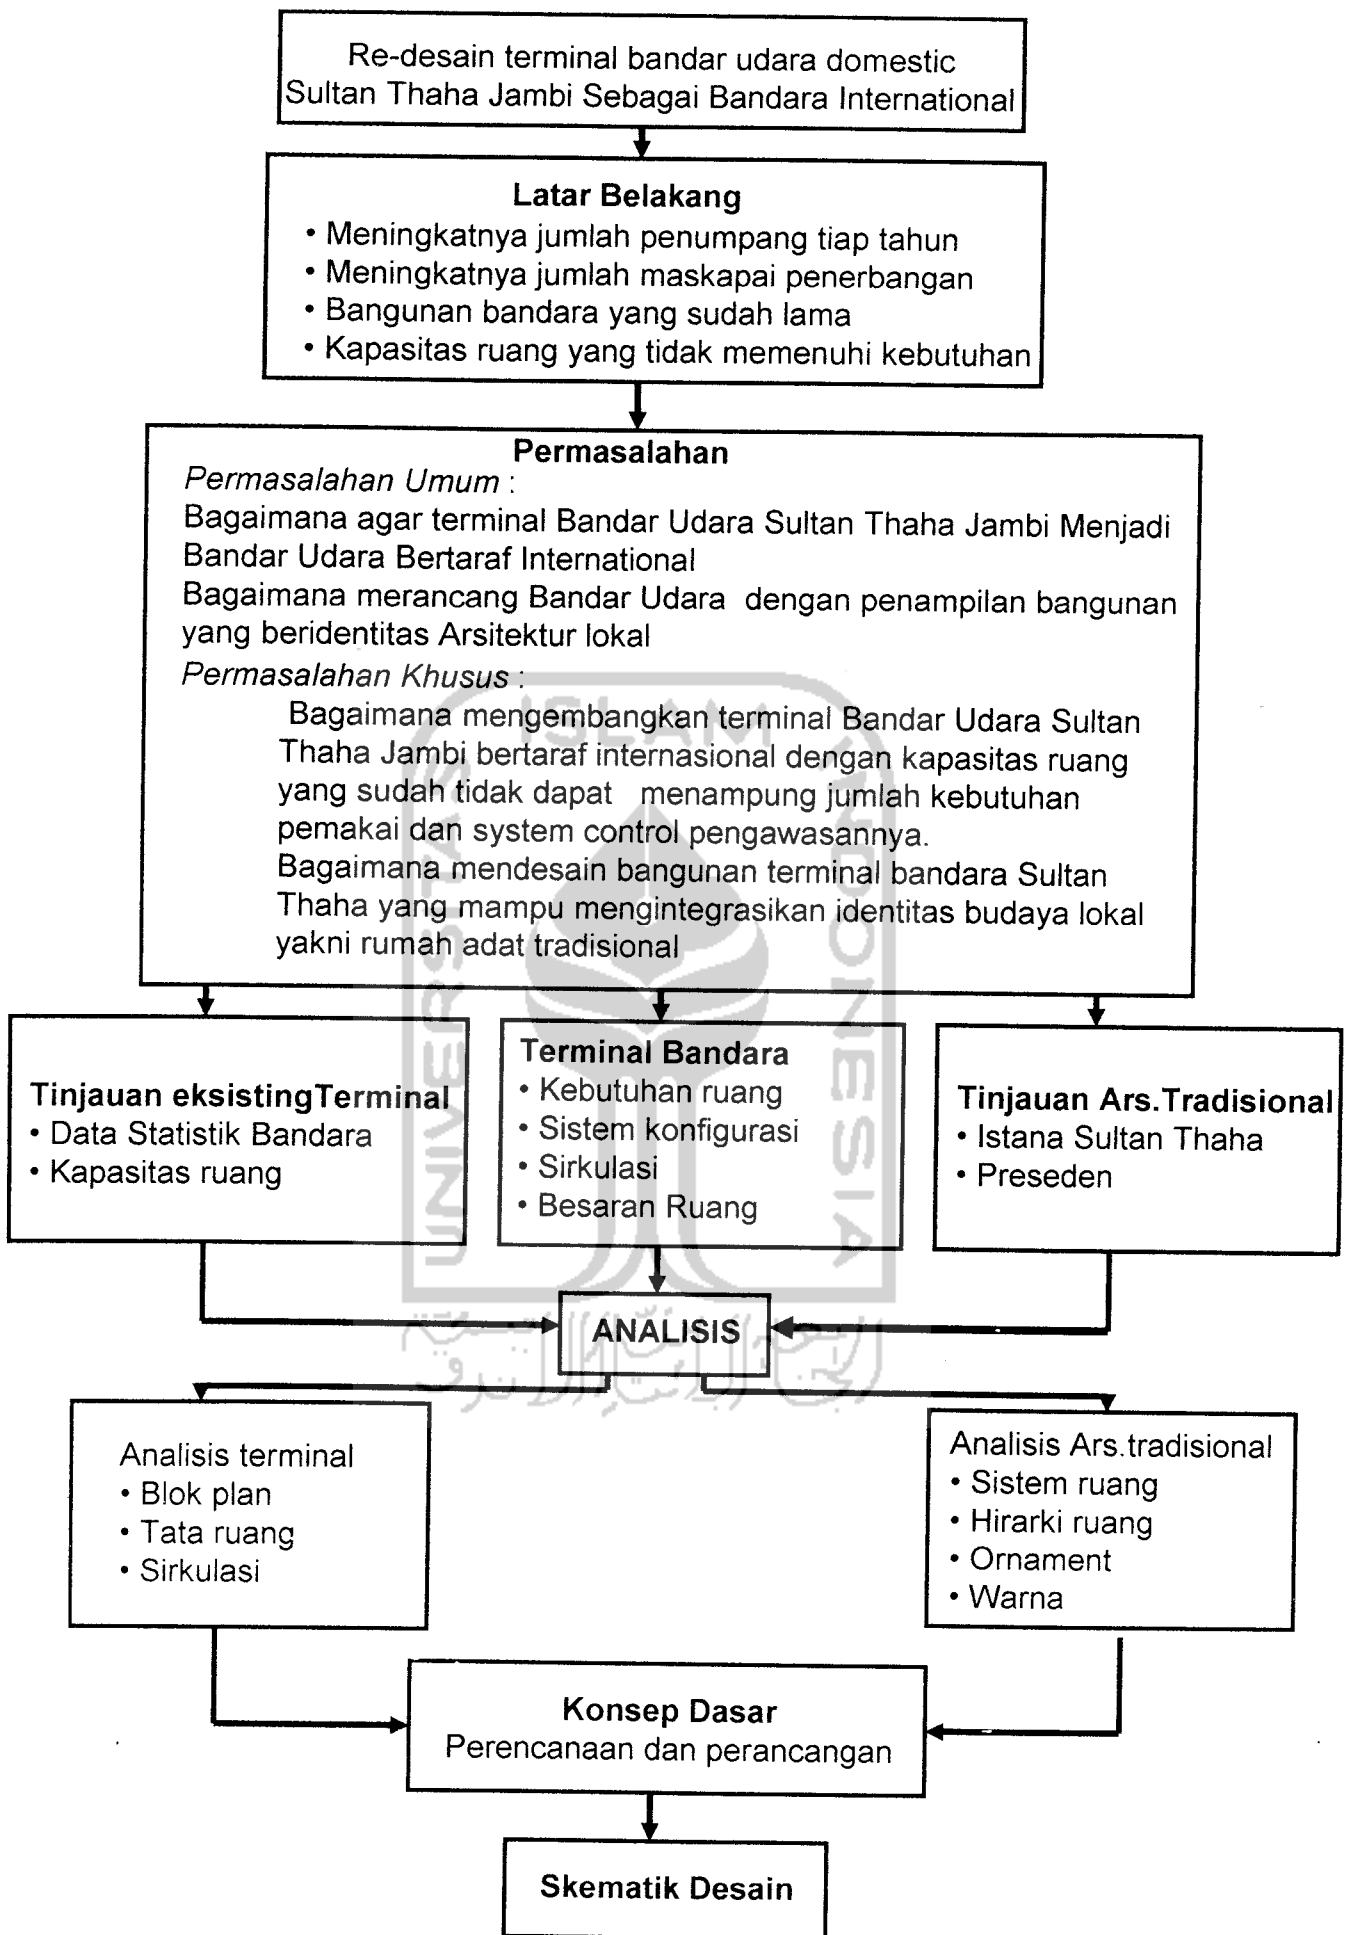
Re-desain terminal bandar udara domestic Sultan Thaha Jambi Sebagai Bandara International

Latar Belakang
• Meningkatnya jumlah penumpang tiap tahun
• Meningkatnya jumlah maskapai penerbangan
• Bangunan bandara yang sudah lama
• Kapasitas ruang yang tidak memenuhi kebutuhan

Permasalahan
Permasalahan Umum :
Bagaimana agar terminal Bandar Udara Sultan Thaha Jambi Menjadi Bandar Udara Bertaraf International
Bagaimana merancang Bandar Udara dengan penampilan bangunan yang beridentitas Arsitektur lokal
Permasalahan Khusus :
Bagaimana mengembangkan terminal Bandar Udara Sultan Thaha Jambi bertaraf internasional dengan kapasitas ruang yang sudah tidak dapat menampung jumlah kebutuhan pemakai dan system control pengawasannya.
Bagaimana mendesain bangunan terminal bandara Sultan Thaha yang mampu mengintegrasikan identitas budaya lokal yakni rumah adat tradisional

Tinjauan eksistingTerminal
• Data Statistik Bandara
• Kapasitas ruang

Terminal Bandara
• Kebutuhan ruang
• Sistem konfigurasi
• Sirkulasi
• Besaran Ruang

Tinjauan Ars.Tradisional
• Istana Sultan Thaha
• Preseden

ANALISIS

Analisis terminal
• Blok plan
• Tata ruang
• Sirkulasi

Analisis Ars.tradisional
• Sistem ruang
• Hirarki ruang
• Ornament
• Warna

Konsep Dasar
Perencanaan dan perancangan

Skematik Desain